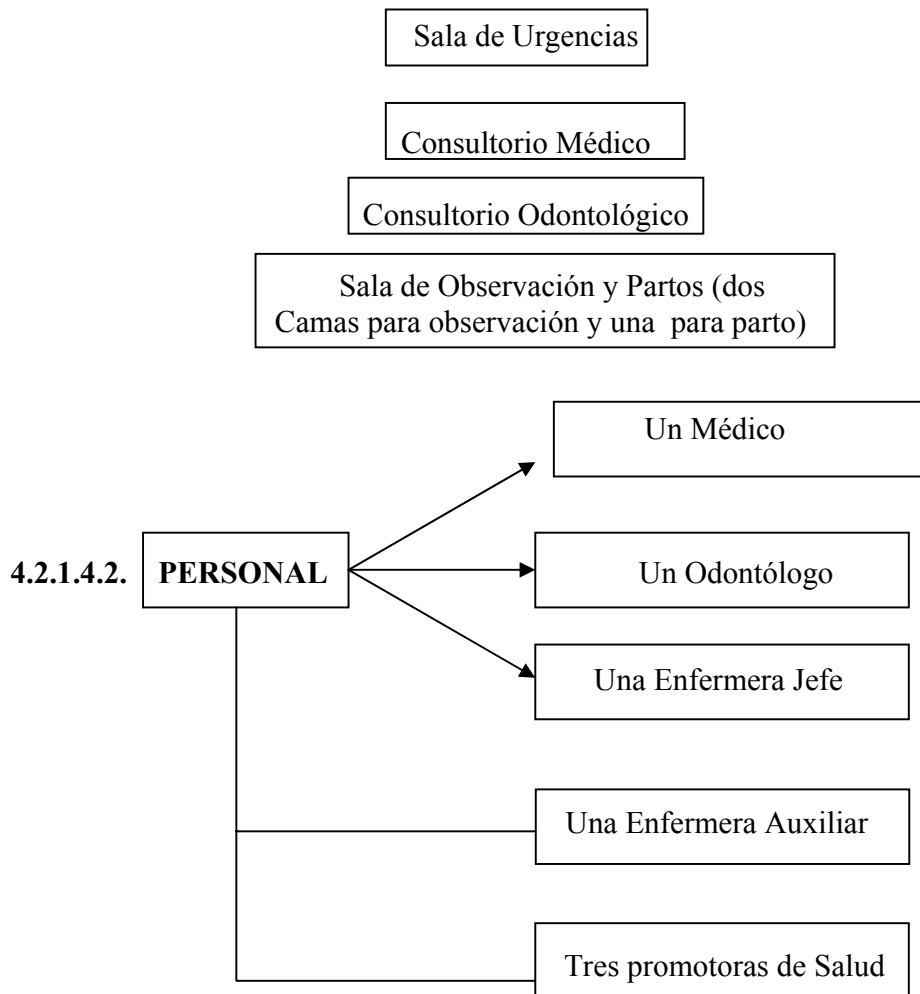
Sala de Urgencias

Consultorio Médico

Consultorio Odontológico

Sala de Observación y Partos (dos Camas para observación y una para parto)

4.2.1.4.2. PERSONAL

Un Médico

Un Odontólogo

Una Enfermera Jefe

Una Enfermera Auxiliar

Tres promotoras de Salud